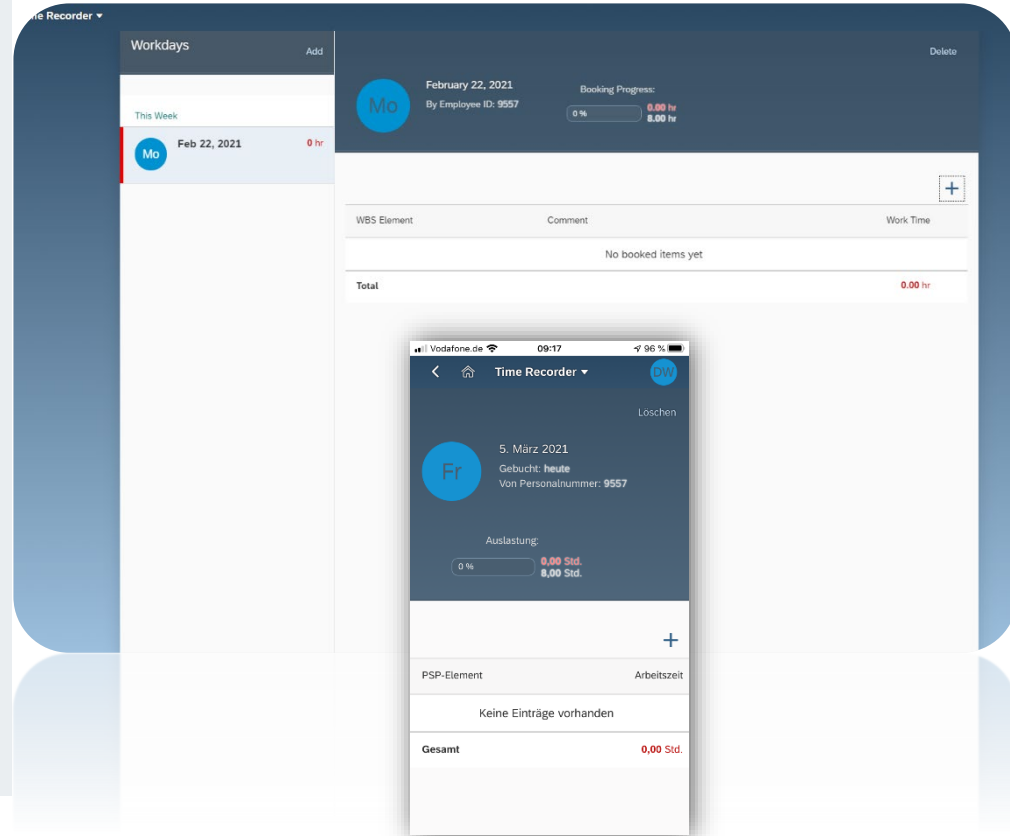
ne Recorder ▾

Workdays

Add

This Week

Mo

Feb 22, 2021

0 hr

Delete

Mo

February 22, 2021

By Employee ID: 9557

Booking Progress:

0 %

0.00 hr

8.00 hr

+

| WBS Element | Comment | Work Time |
|---|---|---|
| No booked items yet | | |
| Total | | 0.00 hr |

Vodafone.de

09:17

96 %

Time Recorder ▾

DW

Löschen

Fr

5. März 2021

Gebucht: heute

Von Personalnummer: 9557

Auslastung:

0 %

0,00 Std.

8,00 Std.

+

| PSP-Element | Arbeitszeit |
|---|---|
| Keine Einträge vorhanden | |
| Gesamt | 0,00 Std. |